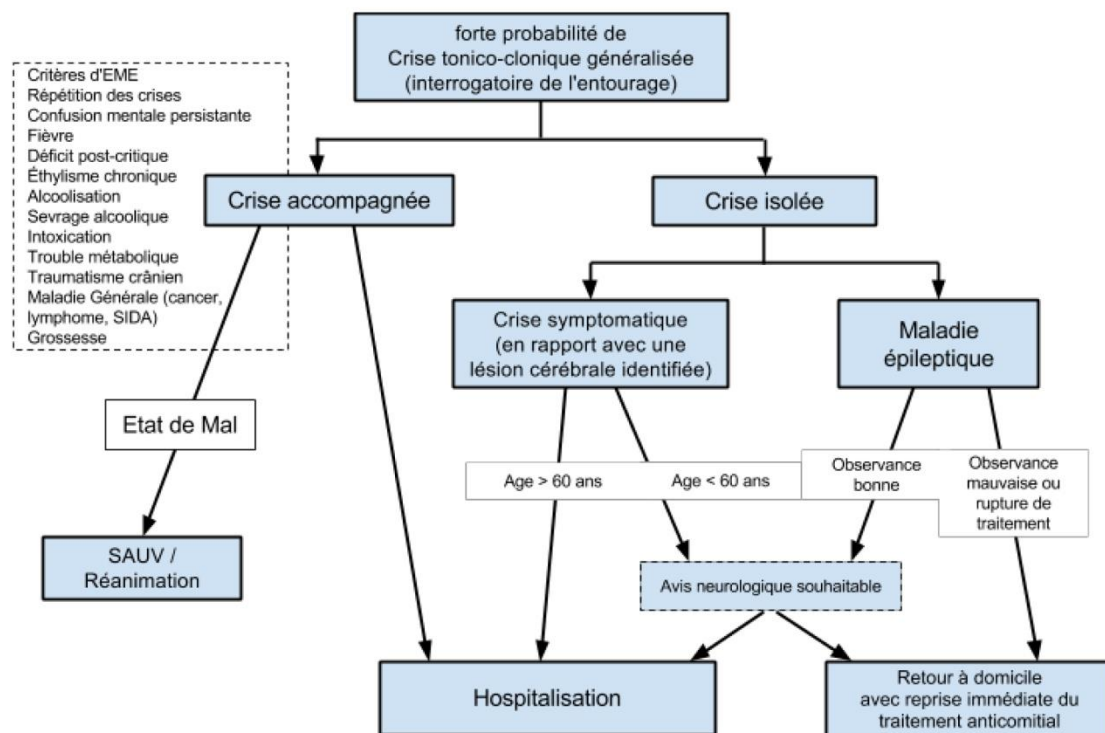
forte probabilité de Crise tonico-clonique généralisée (interrogatoire de l'entourage)

Critères d'EME
Répétition des crises
Confusion mentale persistante
Fièvre
Déficit post-critique
Éthylisme chronique
Alcoolisation
Sevrage alcoolique
Intoxication
Trouble métabolique
Traumatisme crânien
Maladie Générale (cancer, lymphome, SIDA)
Grossesse

Crise accompagnée

Crise isolée

Crise symptomatique (en rapport avec une lésion cérébrale identifiée)

Maladie épileptique

Etat de Mal

Age > 60 ans

Age < 60 ans

Observance bonne

Observance mauvaise ou rupture de traitement

SAUV / Réanimation

Avis neurologique souhaitable

Hospitalisation

Retour à domicile avec reprise immédiate du traitement anticomitial